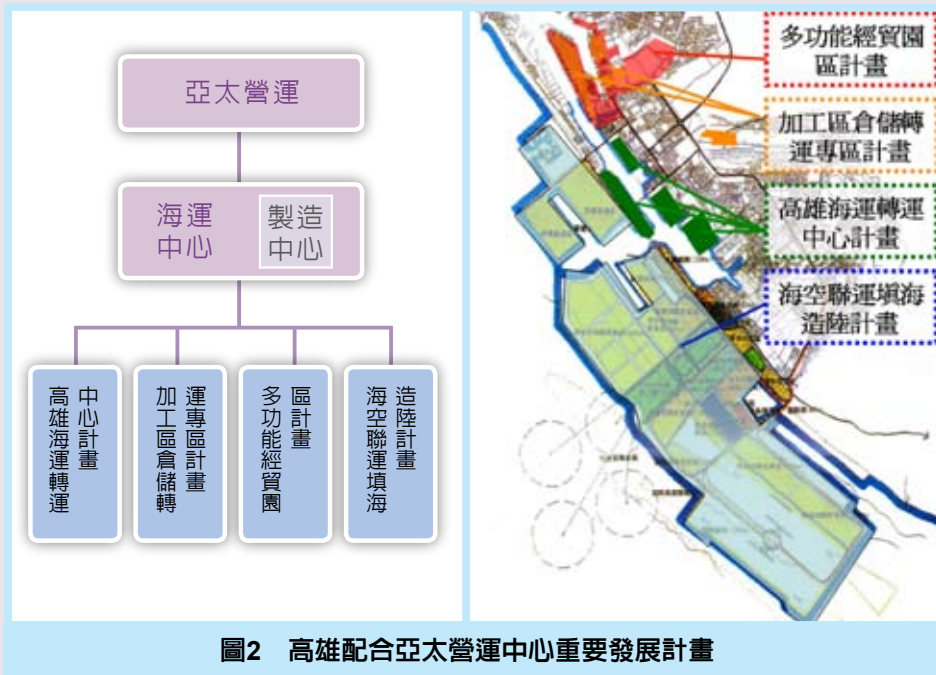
亞太營運

海運中心

製造中心

高雄海運轉運中心計畫

加工區倉儲轉運專區計畫

多功能經貿園區計畫

海空聯運填海造陸計畫

多功能經貿園區計畫

加工區倉儲轉運專區計畫

高雄海運轉運中心計畫

海空聯運填海造陸計畫

圖2　高雄配合亞太營運中心重要發展計畫